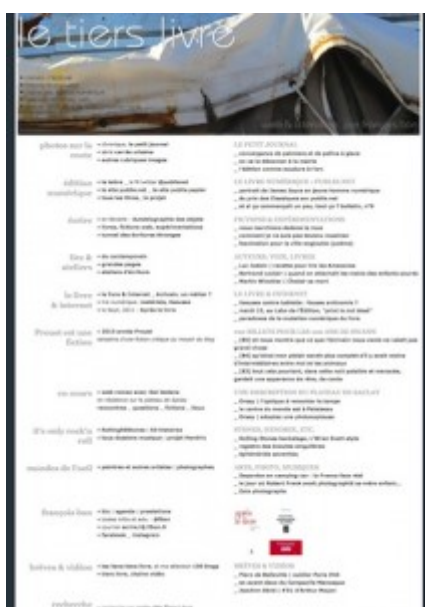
le tiers livre

photos sur la route

édition numérique

fiction

lire & ateliers

le livre & internet

Proust est une fiction

en cours

it's only rock'n roll

mondes de l'outil

François Bon

brèves & vidéos

recherche

LE PETIT JOURNAL

LE LIVRE NUMÉRIQUE

FICTIONS & EXPÉRIMENTATIONS

AUTEURS, VIES, LIVRES

LE LIVRE & INTERNET

UNE ESCAPADE

ÉTUDES, DOSSIERS, ETC.

ARTS, PHOTO, MUSIQUES

BRÈVES & VIDÉOS

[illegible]